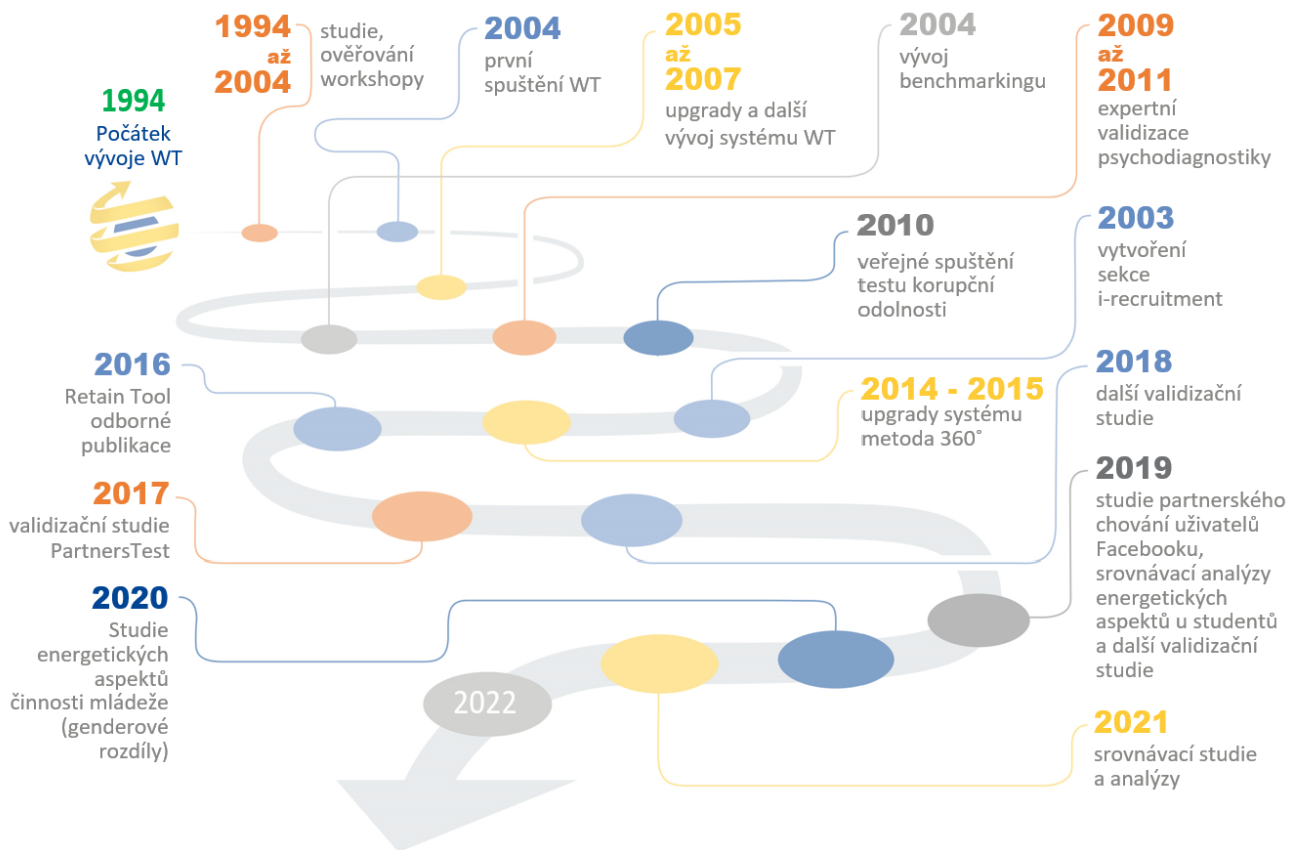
1994
Počátek vývoje WT

1994 až 2004
studie, ověřování workshopy

2004
první spuštění WT

2005 až 2007
upgrady a další vývoj systému WT

2004
vývoj benchmarkingu

2009 až 2011
expertní validizace psychodiagnostiky

2010
veřejné spuštění testu korupční odolnosti

2003
vytvoření sekce i-recruitment

2016
Retain Tool odborné publikace

2014 - 2015
upgrady systému metoda 360˚

2018
další validizační studie

2017
validizační studie PartnersTest

2019
studie partnerského chování uživatelů Facebooku, srovnávací analýzy energetických aspektů u studentů a další validizační studie

2020
Studie energetických aspektů činnosti mládeže (genderové rozdíly)

2022

2021
srovnávací studie a analýzy